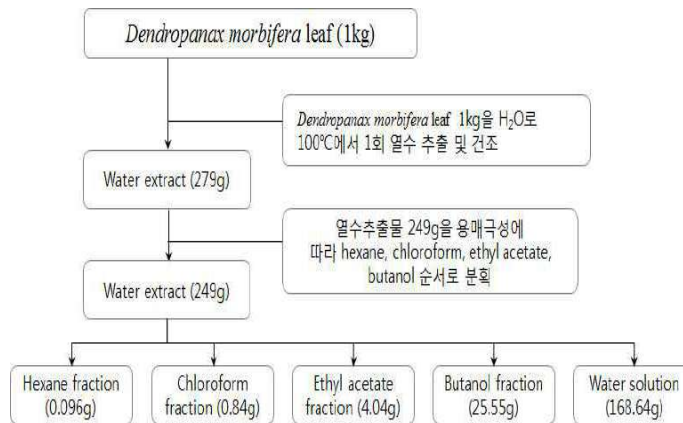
Dendropanax morbifera leaf (1kg)

Dendropanax morbifera leaf 1kg을 $H_2O$로 100℃에서 1회 열수 추출 및 건조

Water extract (279g)

열수추출물 249g을 용매극성에 따라 hexane, chloroform, ethyl acetate, butanol 순서로 분획

Water extract (249g)

Hexane fraction (0.096g)

Chloroform fraction (0.84g)

Ethyl acetate fraction (4.04g)

Butanol fraction (25.55g)

Water solution (168.64g)